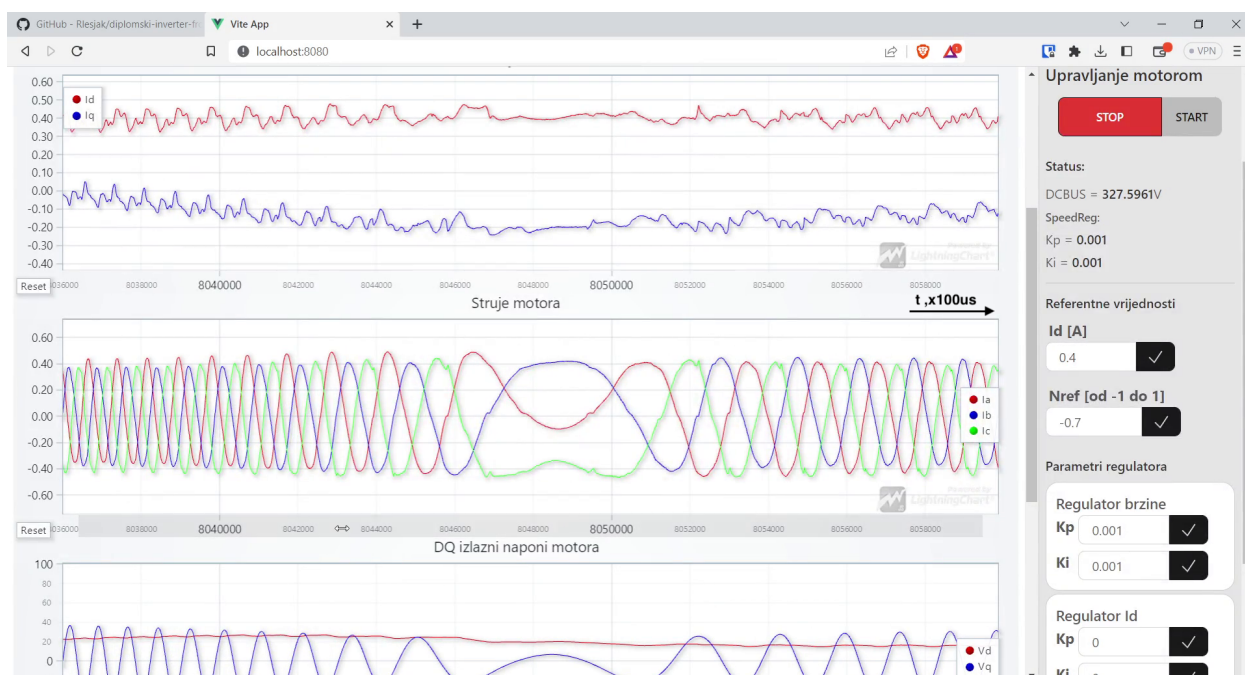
GitHub - Rlesjak/diplomski-inverter-fr
Vite App
localhost:8080
VPN

0.60
0.50
0.40
0.30
0.20
0.10
0.00
-0.10
-0.20
-0.30
-0.40
Id
Iq
Reset
8036000 8038000 8040000 8042000 8044000 8046000 8048000 8050000 8052000 8054000 8056000 8058000
LightningChart
Struje motora
t ,x100us
0.60
0.40
0.20
0.00
-0.20
-0.40
-0.60
Ia
Ib
Ic
LightningChart
Reset
8036000 8038000 8040000 8042000 8044000 8046000 8048000 8050000 8052000 8054000 8056000 8058000
DQ izlazni naponi motora
100
80
60
40
20
0
Vd
Vq

Upravljanje motorom
STOP
START
Status:
DCBUS = 327.5961V
SpeedReg:
Kp = 0.001
Ki = 0.001
Referentne vrijednosti
Id [A]
0.4
Nref [od -1 do 1]
-0.7
Parametri regulatora
Regulator brzine
Kp 0.001
Ki 0.001
Regulator Id
Kp 0
Ki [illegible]